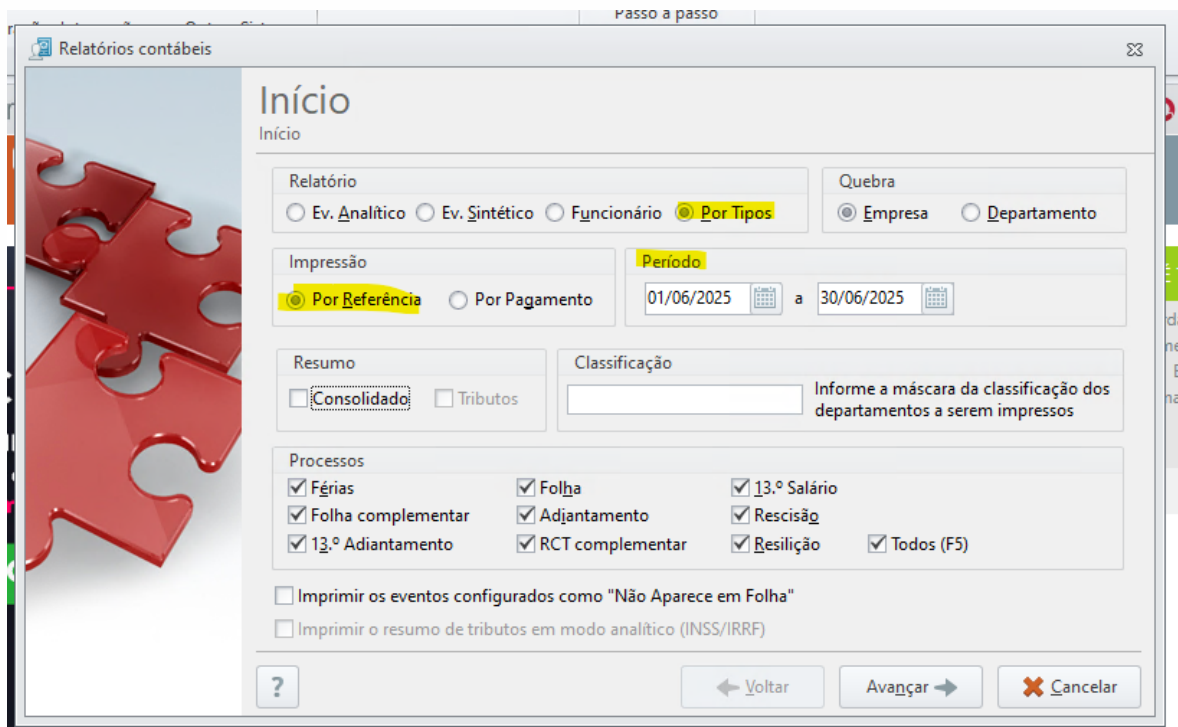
Passo a passo

Relatórios contábeis

Início
Início

Relatório
Ev. Analítico Ev. Sintético Funcionário Por Tipos

Quebra
Empresa Departamento

Impressão
Por Referência Por Pagamento

Período
01/06/2025 a 30/06/2025

Resumo
Consolidado Tributos

Classificação
Informe a máscara da classificação dos departamentos a serem impressos

Processos
Férias
Folha
13.º Salário
Folha complementar
Adiantamento
Rescisão
13.º Adiantamento
RCT complementar
Resilição
Todos (F5)

Imprimir os eventos configurados como "Não Aparece em Folha"
Imprimir o resumo de tributos em modo analítico (INSS/IRRF)

?
Voltar
Avançar
Cancelar